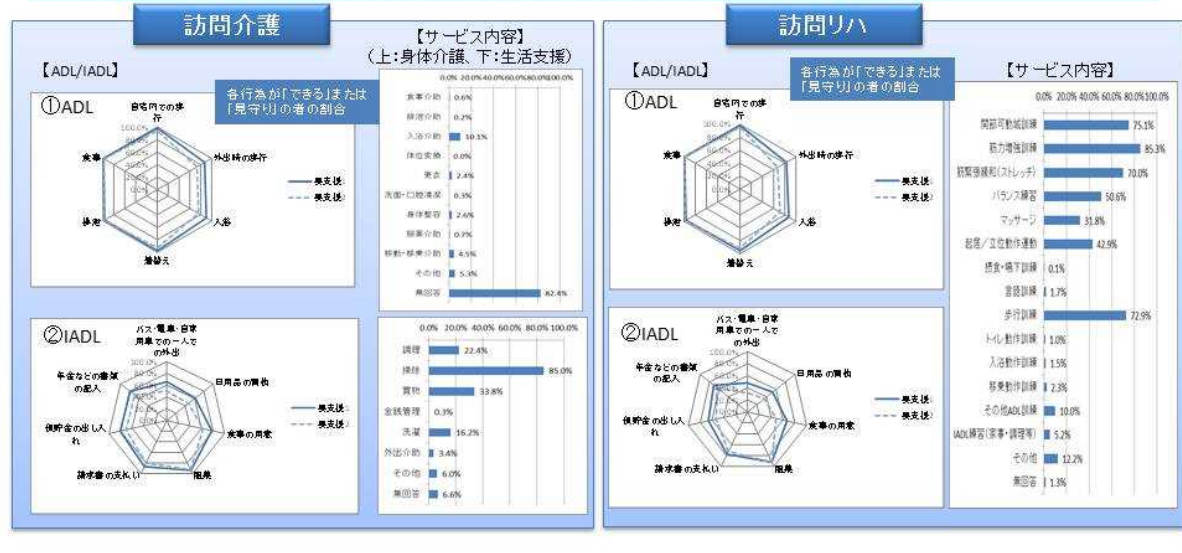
訪問介護

【サービス内容】
（上:身体介護、下:生活支援）

【ADL/IADL】

各行為が「できる」または「見守り」の者の割合

①ADL

自宅内での歩行
外出時の歩行
入浴
着替え
排泄
食事

100.0%
80.0%
60.0%
40.0%
20.0%
0.0%

要支援1
要支援2

0.0% 20.0% 40.0% 60.0% 80.0% 100.0%

| 項目 | 割合 |
|---|---|
| 食事介助 | 0.6% |
| 排泄介助 | 0.2% |
| 入浴介助 | 10.1% |
| 体位変換 | 0.0% |
| 更衣 | 2.4% |
| 洗面・口腔清潔 | 0.3% |
| 身体整容 | 2.6% |
| 服薬介助 | 0.7% |
| 移動・移乗介助 | 4.5% |
| その他 | 5.3% |
| 無回答 | 82.4% |

②IADL

バス・電車・自家用車での一人での外出
日用品の買物
食事の用意
掃除
請求書の支払い
預貯金の出し入れ
年金などの書類の記入

100.0%
80.0%
60.0%
40.0%
20.0%
0.0%

要支援1
要支援2

0.0% 20.0% 40.0% 60.0% 80.0% 100.0%

| 項目 | 割合 |
|---|---|
| 調理 | 22.4% |
| 掃除 | 85.0% |
| 買物 | 33.8% |
| 金銭管理 | 0.3% |
| 洗濯 | 16.2% |
| 外出介助 | 3.4% |
| その他 | 6.0% |
| 無回答 | 6.6% |

訪問リハ

【ADL/IADL】

各行為が「できる」または「見守り」の者の割合

【サービス内容】

①ADL

自宅内での歩行
外出時の歩行
入浴
着替え
排泄
食事

100.0%
80.0%
60.0%
40.0%
20.0%
0.0%

要支援1
要支援2

0.0% 20.0% 40.0% 60.0% 80.0% 100.0%

| 項目 | 割合 |
|---|---|
| 関節可動域訓練 | 75.1% |
| 筋力増強訓練 | 85.3% |
| 筋緊張緩和(ストレッチ) | 70.0% |
| バランス練習 | 50.6% |
| マッサージ | 31.8% |
| 起居／立位動作運動 | 42.9% |
| 摂食・嚥下訓練 | 0.1% |
| 言語訓練 | 1.7% |
| 歩行訓練 | 72.9% |
| トイレ動作訓練 | 1.0% |
| 入浴動作訓練 | 1.5% |
| 移乗動作訓練 | 2.3% |
| その他ADL訓練 | 10.0% |
| IADL練習(家事・調理等) | 5.2% |
| その他 | 12.2% |
| 無回答 | 1.3% |

②IADL

バス・電車・自家用車での一人での外出
日用品の買物
食事の用意
掃除
請求書の支払い
預貯金の出し入れ
年金などの書類の記入

100.0%
80.0%
60.0%
40.0%
20.0%
0.0%

要支援1
要支援2